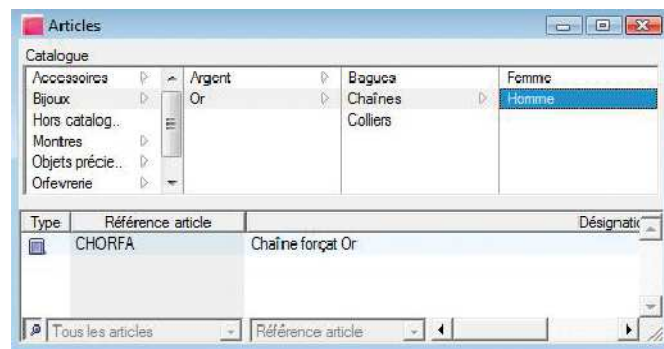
Articles

Catalogue

Accessoires
Bijoux
Hors catalog..
Montres
Objets précie..
Orfevrerie

Argent
Or

Bagues
Chaînes
Colliers

Femme
Homme

| Type | Référence article | Désignatio |
|---|---|---|
| | CHORFA | Chaîne forçat Or |

Tous les articles
Référence article